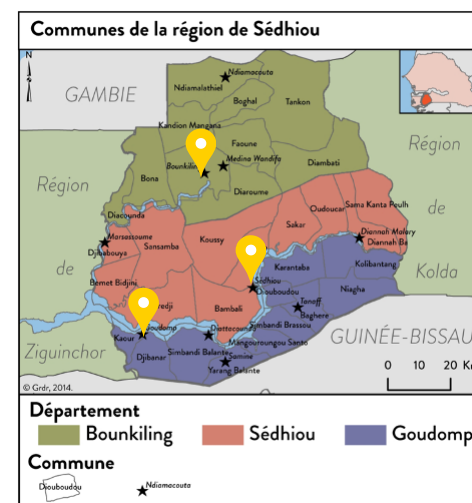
Communes de la région de Sédhiou

N

GAMBIE

Ndiamacouta
Ndiamalathiel
Boghal
Tankon
Kandion Mangana
Faoune
Bounkiling
Medina Wandifa
Diambati
Bona
Diaroume
Région
Région
de
Oudoucar
Sama Kanta Peulh
Diacounda
Marsassoume
Sansamba
Koussy
Sakar
Diannah Malary
Diannah Ba
Djibabouya
Karantaba
Kolibantang
de
Kolda
Bemet Bidjini
Sédhiou
Diouboudou
Niagha
Tanaff
Baghere
Bambali
Djiredji
Goudomp
Kacur
Diattacounda
Simbandi Brassou
Mangaroungou Santo
Djibanar
Simbandi Balante
Samine
Yarang Balante
GUINÉE-BISSAU
Ziguinchor
© Grdr, 2014.
0 10 20 K

Département
Bounkiling
Sédhiou
Goudomp

Commune
Diouboudou
Ndiamacouta